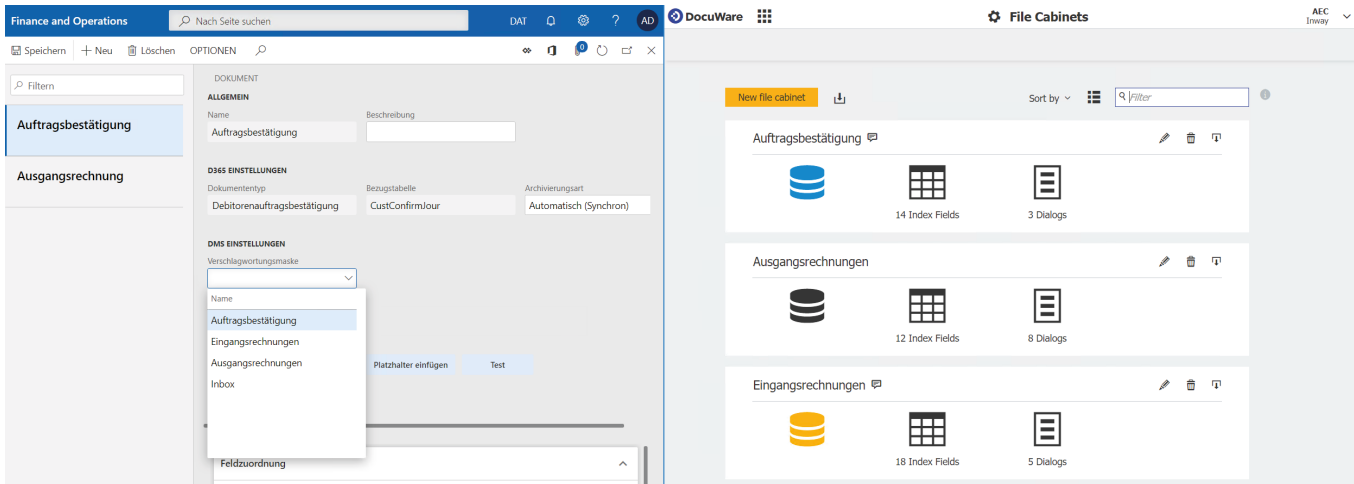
Finance and Operations
Nach Seite suchen
DAT
?
AD
Speichern
Neu
Löschen
OPTIONEN
0
Filtern
Auftragsbestätigung
Ausgangsrechnung
DOKUMENT
ALLGEMEIN
Name
Auftragsbestätigung
Beschreibung
D365 EINSTELLUNGEN
Dokumententyp
Debitorenauftragsbestätigung
Bezugstabelle
CustConfirmJour
Archivierungsart
Automatisch (Synchron)
DMS EINSTELLUNGEN
Verschlagwortungsmaske
Name
Auftragsbestätigung
Eingangsrechnungen
Ausgangsrechnungen
Inbox
Platzhalter einfügen
Test
Feldzuordnung

DocuWare
File Cabinets
AEC
Inway
New file cabinet
Sort by
Filter
Auftragsbestätigung
14 Index Fields
3 Dialogs
Ausgangsrechnungen
12 Index Fields
8 Dialogs
Eingangsrechnungen
18 Index Fields
5 Dialogs